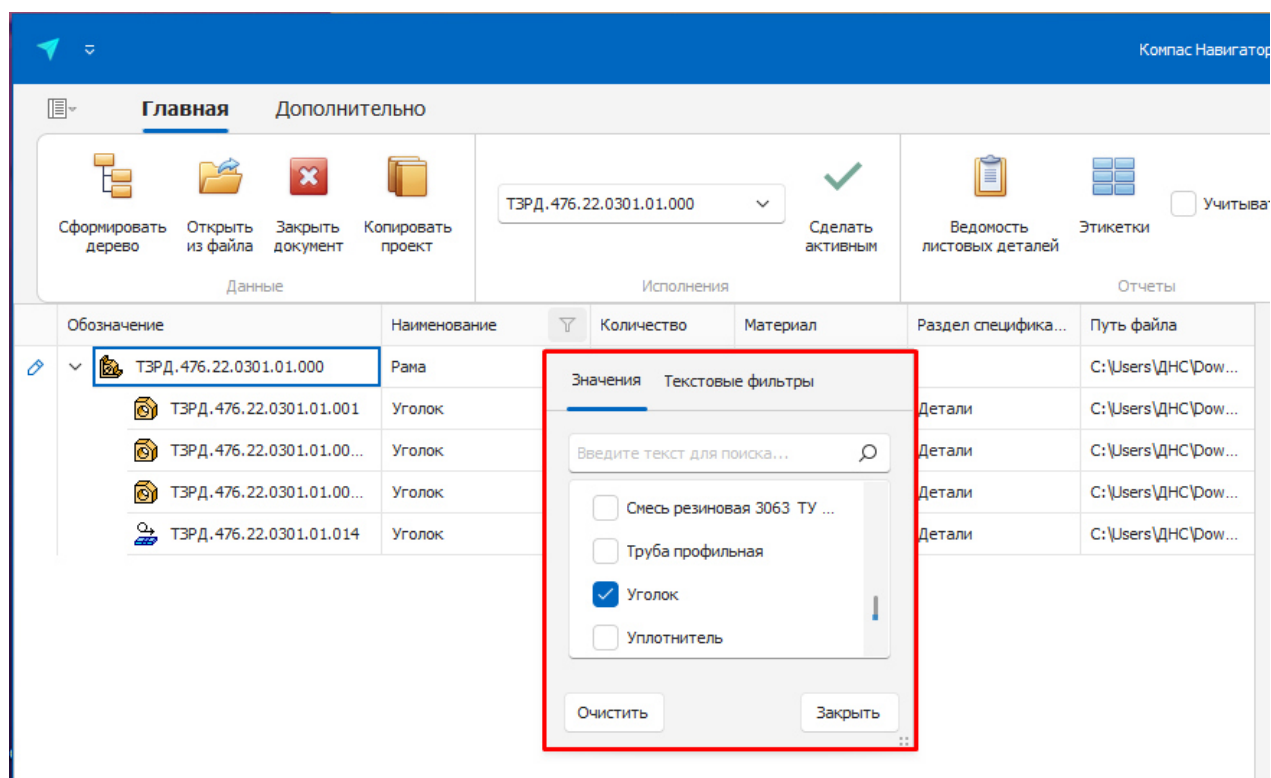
Компас Навигатор

Главная Дополнительно

Сформировать дерево
Открыть из файла
Закрыть документ
Копировать проект
Данные

ТЗРД.476.22.0301.01.000
Сделать активным
Исполнения

Ведомость листовых деталей
Этикетки
Учитыват
Отчеты

| Обозначение | Наименование | Количество | Материал | Раздел специфика... | Путь файла |
|---|---|---|---|---|---|
| ТЗРД.476.22.0301.01.000 | Рама | | | | C:\Users\ДНС\Dow... |
| ТЗРД.476.22.0301.01.001 | Уголок | | | Детали | C:\Users\ДНС\Dow... |
| ТЗРД.476.22.0301.01.00... | Уголок | | | Детали | C:\Users\ДНС\Dow... |
| ТЗРД.476.22.0301.01.00... | Уголок | | | Детали | C:\Users\ДНС\Dow... |
| ТЗРД.476.22.0301.01.014 | Уголок | | | Детали | C:\Users\ДНС\Dow... |

Значения Текстовые фильтры

Введите текст для поиска...

Смесь резиновая 3063 ТУ ...
Труба профильная
Уголок
Уплотнитель

Очистить
Закрыть